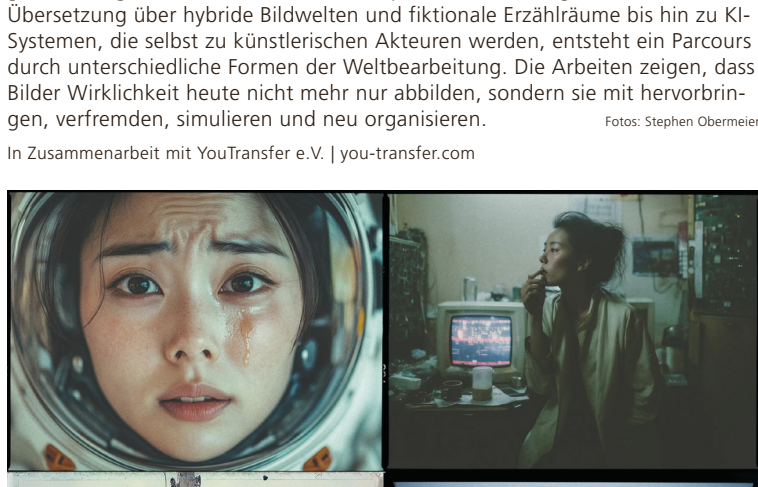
Übersetzung über hybride Bildwelten und fiktionale Erzählräume bis hin zu KI-Systemen, die selbst zu künstlerischen Akteuren werden, entsteht ein Parcours durch unterschiedliche Formen der Weltbearbeitung. Die Arbeiten zeigen, dass Bilder Wirklichkeit heute nicht mehr nur abbilden, sondern sie mit hervorbringen, verfremden, simulieren und neu organisieren. Fotos: Stephen Obermeier

In Zusammenarbeit mit YouTransfer e.V. | you-transfer.com